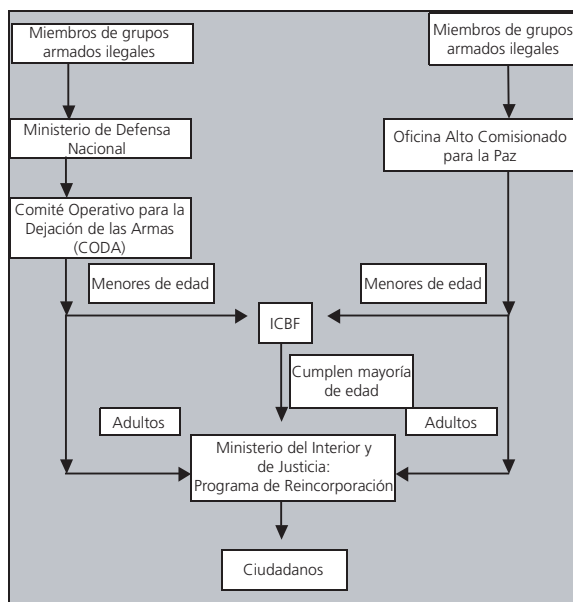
Miembros de grupos armados ilegales

Miembros de grupos armados ilegales

Ministerio de Defensa Nacional

Oficina Alto Comisionado para la Paz

Comité Operativo para la Dejación de las Armas (CODA)

Menores de edad

Menores de edad

ICBF

Cumplen mayoría de edad

Adultos

Adultos

Ministerio del Interior y de Justicia: Programa de Reincorporación

Ciudadanos